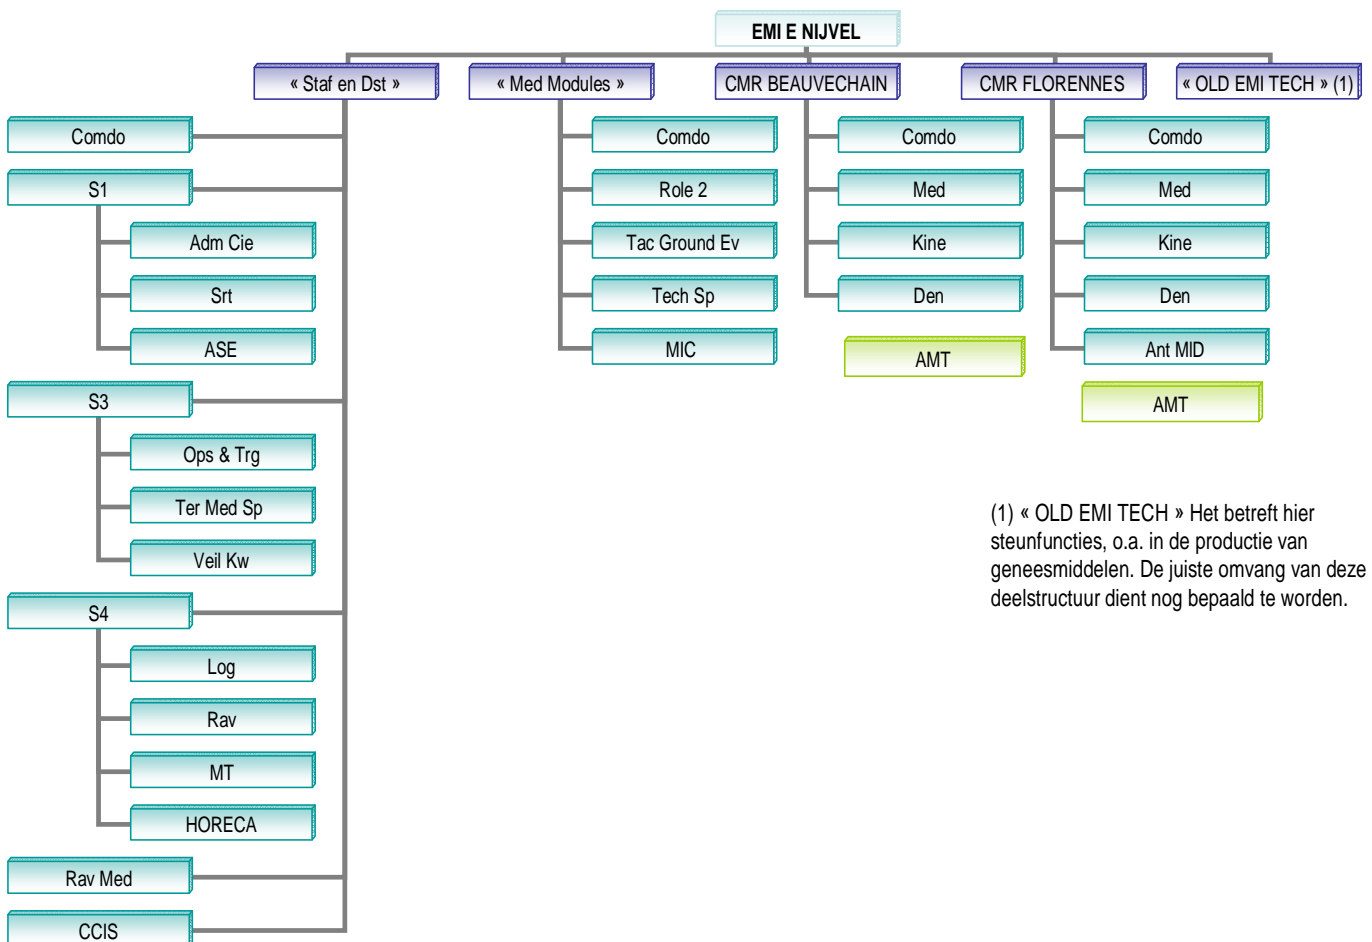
EMI E NIJVEL

« Staf en Dst »

Comdo

S1

Adm Cie

Srt

ASE

S3

Ops & Trg

Ter Med Sp

Veil Kw

S4

Log

Rav

MT

HORECA

Rav Med

CCIS

« Med Modules »

Comdo

Role 2

Tac Ground Ev

Tech Sp

MIC

CMR BEAUVECHAIN

Comdo

Med

Kine

Den

AMT

CMR FLORENNES

Comdo

Med

Kine

Den

Ant MID

AMT

« OLD EMI TECH » (1)

(1) « OLD EMI TECH » Het betreft hier steunfuncties, o.a. in de productie van geneesmiddelen. De juiste omvang van deze deelstructuur dient nog bepaald te worden.